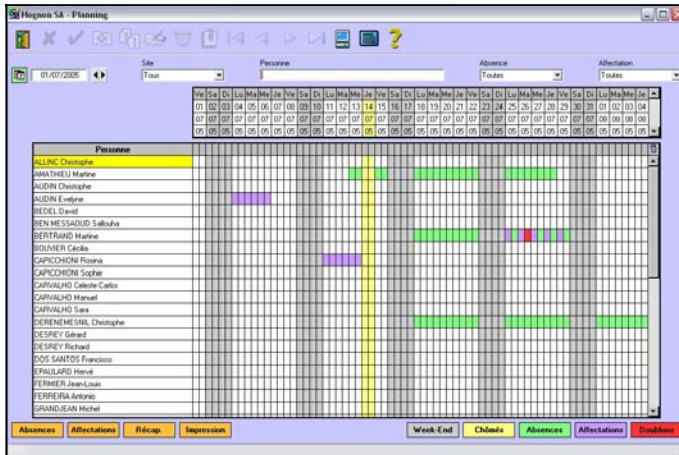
Hognon SA - Planning

Site
Tous

Personne

Absence
Toutes

Affectation
Toutes

01/07/2005

| Ve | Sa | Di | Lu | Ma | Me | Je | Ve | Sa | Di | Lu | Ma | Me | Je | Ve | Sa | Di | Lu | Ma | Me | Je | Ve | Sa | Di | Lu | Ma | Me | Je | Ve | Sa | Di | Lu | Ma | Me | Je |
|---|---|---|---|---|---|---|---|---|---|---|---|---|---|---|---|---|---|---|---|---|---|---|---|---|---|---|---|---|---|---|---|---|---|---|
| 01 | 02 | 03 | 04 | 05 | 06 | 07 | 08 | 09 | 10 | 11 | 12 | 13 | 14 | 15 | 16 | 17 | 18 | 19 | 20 | 21 | 22 | 23 | 24 | 25 | 26 | 27 | 28 | 29 | 30 | 31 | 01 | 02 | 03 | 04 |
| 07 | 07 | 07 | 07 | 07 | 07 | 07 | 07 | 07 | 07 | 07 | 07 | 07 | 07 | 07 | 07 | 07 | 07 | 07 | 07 | 07 | 07 | 07 | 07 | 07 | 07 | 07 | 07 | 07 | 07 | 07 | 08 | 08 | 08 | 08 |
| 05 | 05 | 05 | 05 | 05 | 05 | 05 | 05 | 05 | 05 | 05 | 05 | 05 | 05 | 05 | 05 | 05 | 05 | 05 | 05 | 05 | 05 | 05 | 05 | 05 | 05 | 05 | 05 | 05 | 05 | 05 | 05 | 05 | 05 | 05 |

Personne
ALLINC Christophe
AMATHIEU Martine
AUDIN Christophe
AUDIN Evelyne
BEDEL David
BEN MESSAOUD Sallouha
BERTRAND Martine
BOUVIER Cécilia
CAPICCHIONI Rosina
CAPICCHIONI Sophie
CARVALHO Celeste Carlos
CARVALHO Manuel
CARVALHO Sara
DERENEMESNIL Christophe
DESREY Gérard
DESREY Richard
DOS SANTOS Francisco
EPAULARD Hervé
FERMIER Jean-Louis
FERREIRA Antonio
GRANDJEAN Michel

Absences | Affectations | Récap. | Impression | Week-End | Chômés | Absences | Affectations | Doublons